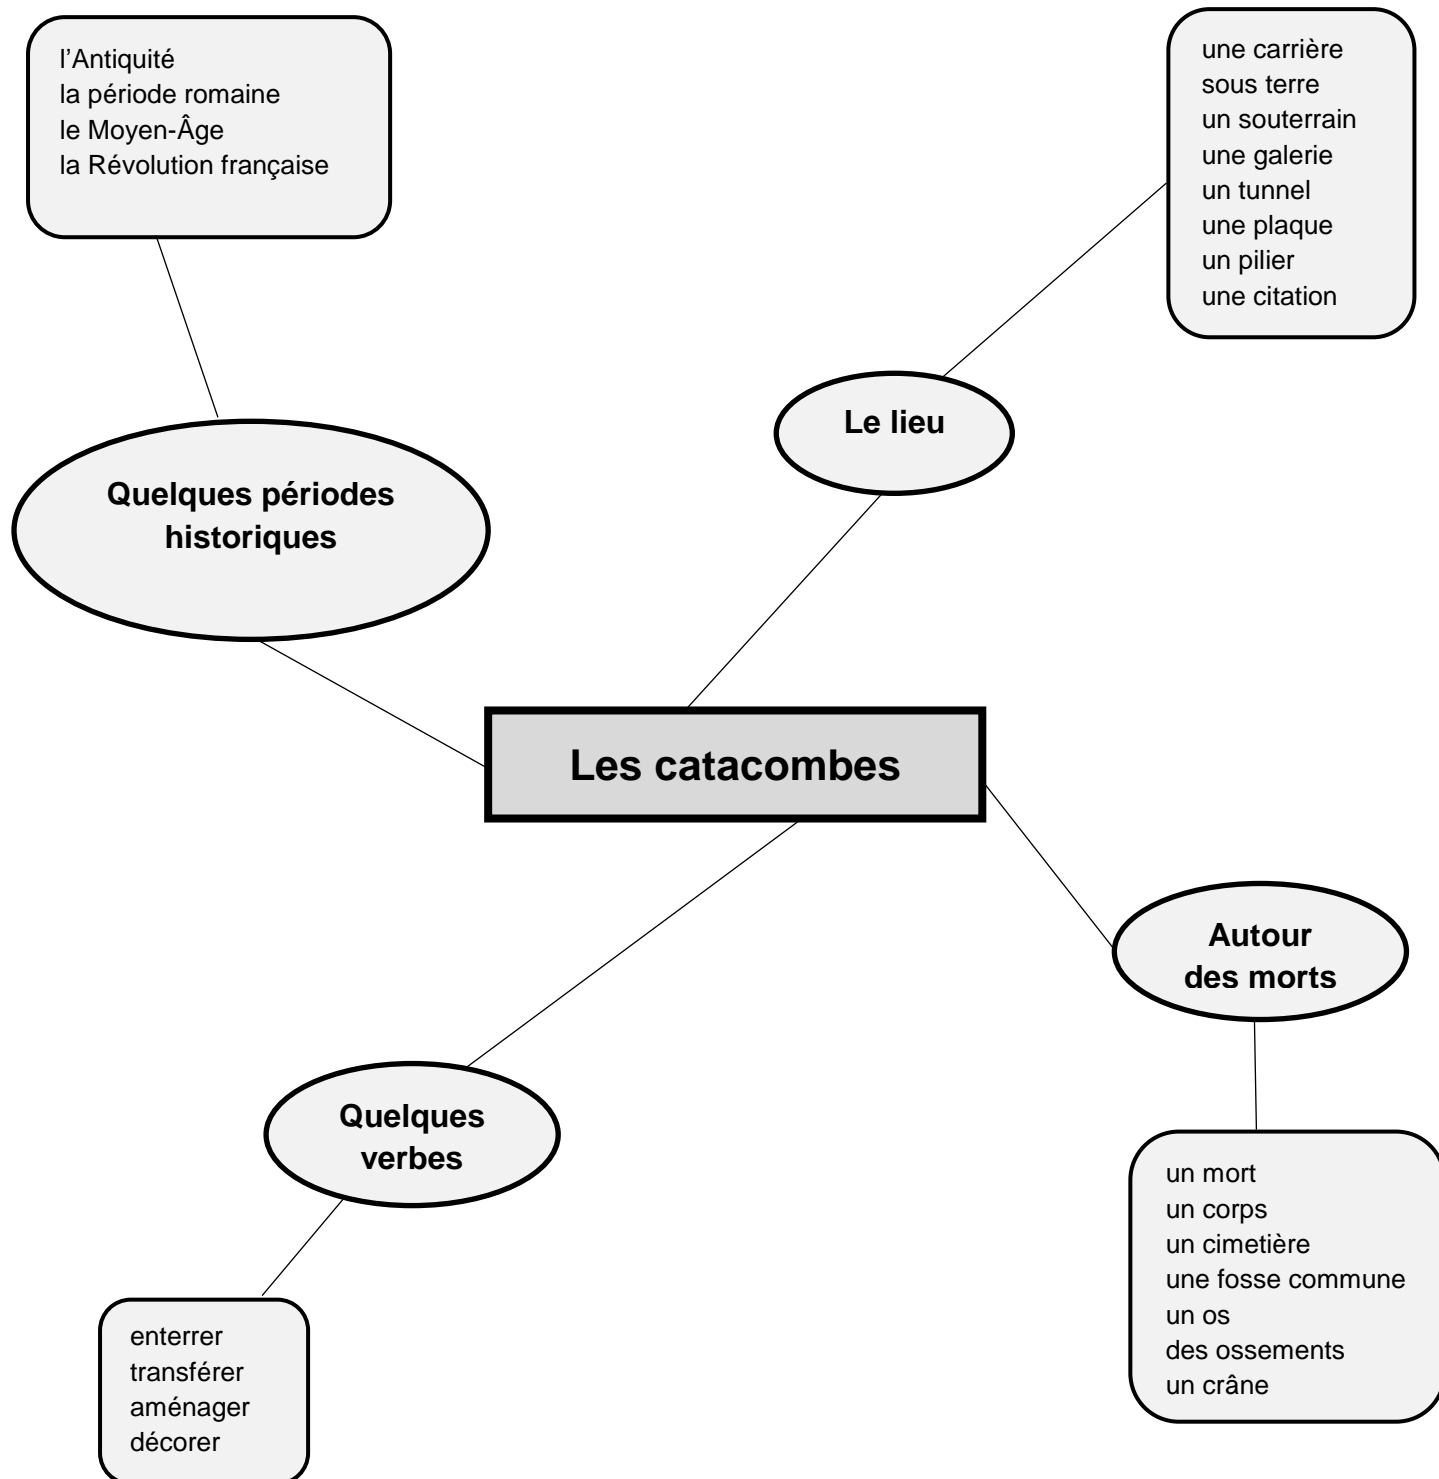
l'Antiquité
la période romaine
le Moyen-Âge
la Révolution française

une carrière
sous terre
un souterrain
une galerie
un tunnel
une plaque
un pilier
une citation

Le lieu

Quelques périodes historiques

Les catacombes

Autour des morts

Quelques verbes

un mort
un corps
un cimetière
une fosse commune
un os
des ossements
un crâne

enterrer
transférer
aménager
décorer